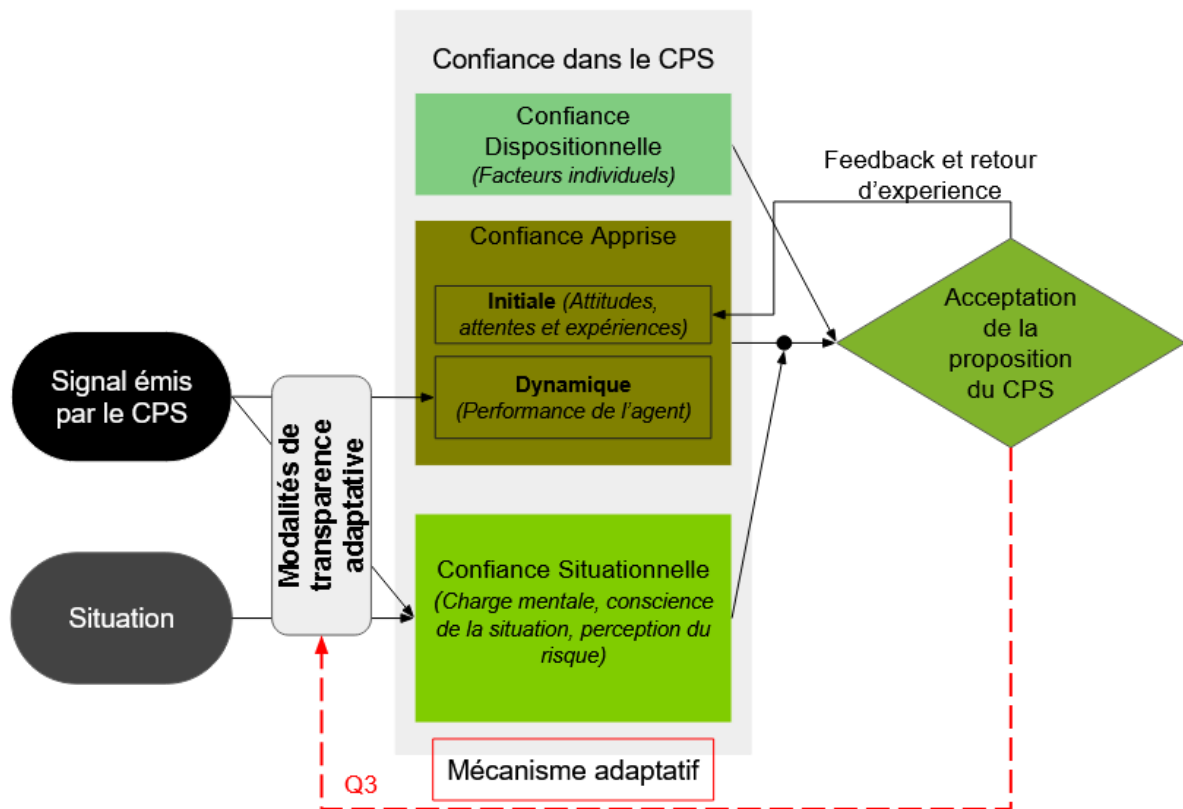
Confiance dans le CPS

Confiance Dispositionnelle
(Facteurs individuels)

Feedback et retour d'experience

Confiance Apprise

Initiale (Attitudes, attentes et expériences)

Dynamique
(Performance de l'agent)

Acceptation de la proposition du CPS

Signal émis par le CPS

Modalités de transparence adaptative

Situation

Confiance Situationnelle
(Charge mentale, conscience de la situation, perception du risque)

Q3

Mécanisme adaptatif